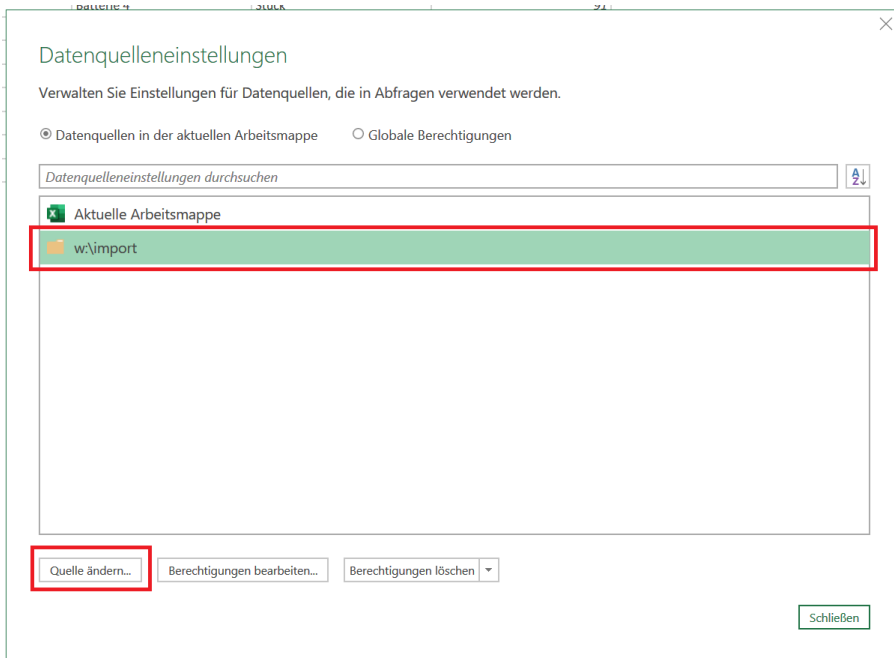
Batterie 4 | Stück | 91

Datenquelleneinstellungen

Verwalten Sie Einstellungen für Datenquellen, die in Abfragen verwendet werden.

Datenquellen in der aktuellen Arbeitsmappe

Globale Berechtigungen

Datenquelleneinstellungen durchsuchen

Aktuelle Arbeitsmappe

w:\import

Quelle ändern...

Berechtigungen bearbeiten...

Berechtigungen löschen

Schließen